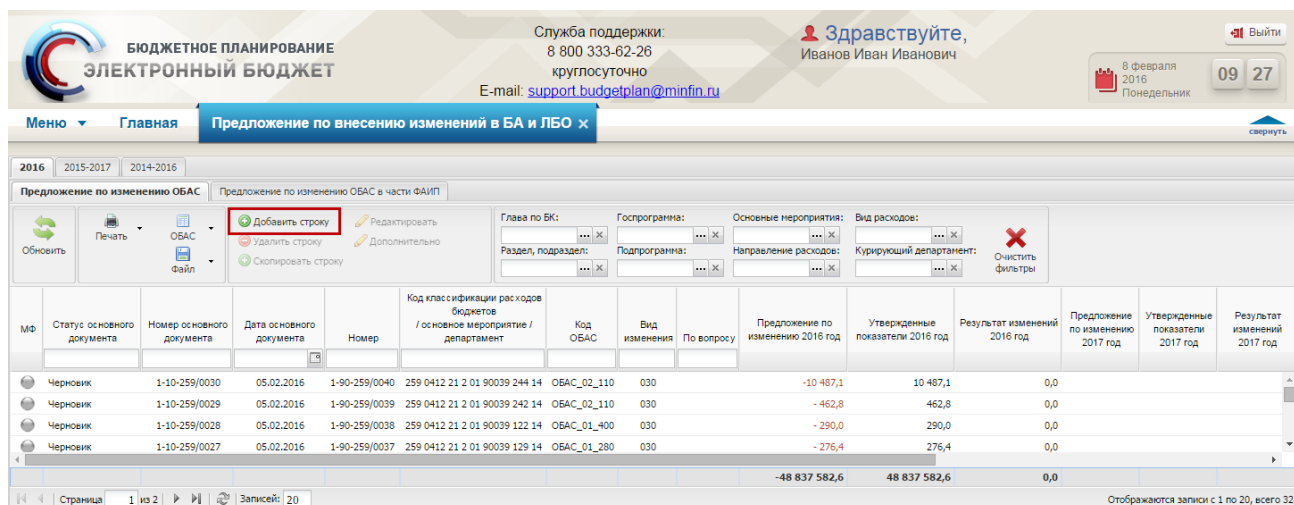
БЮДЖЕТНОЕ ПЛАНИРОВАНИЕ
ЭЛЕКТРОННЫЙ БЮДЖЕТ

Служба поддержки:
8 800 333-62-26
круглосуточно
E-mail: support.budgetplan@minfin.ru

Здравствуйте,
Иванов Иван Иванович

Выйти

8 февраля 2016 Понедельник 09 27

Меню Главная Предложение по внесению изменений в БА и ЛБО

свернуть

2016 2015-2017 2014-2016

Предложение по изменению ОБАС Предложение по изменению ОБАС в части ФАИП

Обновить Печать ОБАС Файл Добавить строку Удалить строку Скопировать строку Редактировать Дополнительно

Глава по БК: Госпрограмма: Основные мероприятия: Вид расходов:
Раздел, подраздел: Подпрограмма: Направление расходов: Курирующий департамент:
Очистить фильтры

| МФ | Статус основного документа | Номер основного документа | Дата основного документа | Номер | Код классификации расходов бюджетов / основное мероприятие / департамент | Код ОБАС | Вид изменения | По вопросу | Предложение по изменению 2016 год | Утвержденные показатели 2016 год | Результат изменений 2016 год | Предложение по изменению 2017 год | Утвержденные показатели 2017 год | Результат изменений 2017 год |
|---|---|---|---|---|---|---|---|---|---|---|---|---|---|---|
| | Черновик | 1-10-259/0030 | 05.02.2016 | 1-90-259/0040 | 259 0412 21 2 01 90039 244 14 | ОБАС_02_110 | 030 | | -10 487,1 | 10 487,1 | 0,0 | | | |
| | Черновик | 1-10-259/0029 | 05.02.2016 | 1-90-259/0039 | 259 0412 21 2 01 90039 242 14 | ОБАС_02_110 | 030 | | -462,8 | 462,8 | 0,0 | | | |
| | Черновик | 1-10-259/0028 | 05.02.2016 | 1-90-259/0038 | 259 0412 21 2 01 90039 122 14 | ОБАС_01_400 | 030 | | -290,0 | 290,0 | 0,0 | | | |
| | Черновик | 1-10-259/0027 | 05.02.2016 | 1-90-259/0037 | 259 0412 21 2 01 90039 129 14 | ОБАС_01_280 | 030 | | -276,4 | 276,4 | 0,0 | | | |
| | | | | | | | | | -48 837 582,6 | 48 837 582,6 | 0,0 | | | |

Страница 1 из 2 Записей: 20
Отображаются записи с 1 по 20, всего 32